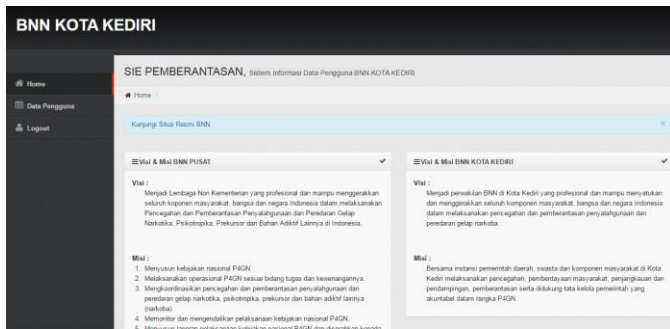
BNN KOTA KEDIRI

Home
Data Pengguna
Logout

SIE PEMBERANTASAN, Sistem Informasi Data Pengguna BNN KOTA KEDIRI

Home /

Kunjungi Situs Resmi BNN

×

Visi & Misi BNN PUSAT

Visi :
Menjadi Lembaga Non Kementerian yang profesional dan mampu menggerakkan seluruh koponen masyarakat, bangsa dan negara Indonesia dalam melaksanakan Pencegahan dan Pemberantasan Penyalahgunaan dan Peredaran Gelap Narkotika, Psikotropika, Prekursor dan Bahan Adiktif Lainnya di Indonesia.

Misi :
1. Menyusun kebijakan nasional P4GN
2. Melaksanakan operasional P4GN sesuai bidang tugas dan kewenangannya.
3. Mengkoordinasikan pencegahan dan pemberantasan penyalahgunaan dan peredaran gelap narkotika, psikotropika, prekursor dan bahan adiktif lainnya (narkoba)
4. Memonitor dan mengendalikan pelaksanaan kebijakan nasional P4GN.
5. Menyusun laporan pelaksanaan kebijakan nasional P4GN dan disampaikan kepada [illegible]

Visi & Misi BNN KOTA KEDIRI

Visi :
Menjadi penyokong BNN di Kota Kediri yang profesional dan mampu menyatukan dan menggerakkan seluruh komponen masyarakat, bangsa dan negara Indonesia dalam melaksanakan pencegahan dan pemberantasan penyalahgunaan dan peredaran gelap narkoba.

Misi :
Bersama instansi pemerintah daerah, swasta dan komponen masyarakat di Kota Kediri melaksanakan pencegahan, pemberdayaan masyarakat, penjangkauan dan pendampingan, pemberantasan serta didukung tata kelola pemerintah yang akuntabel dalam rangka P4GN.